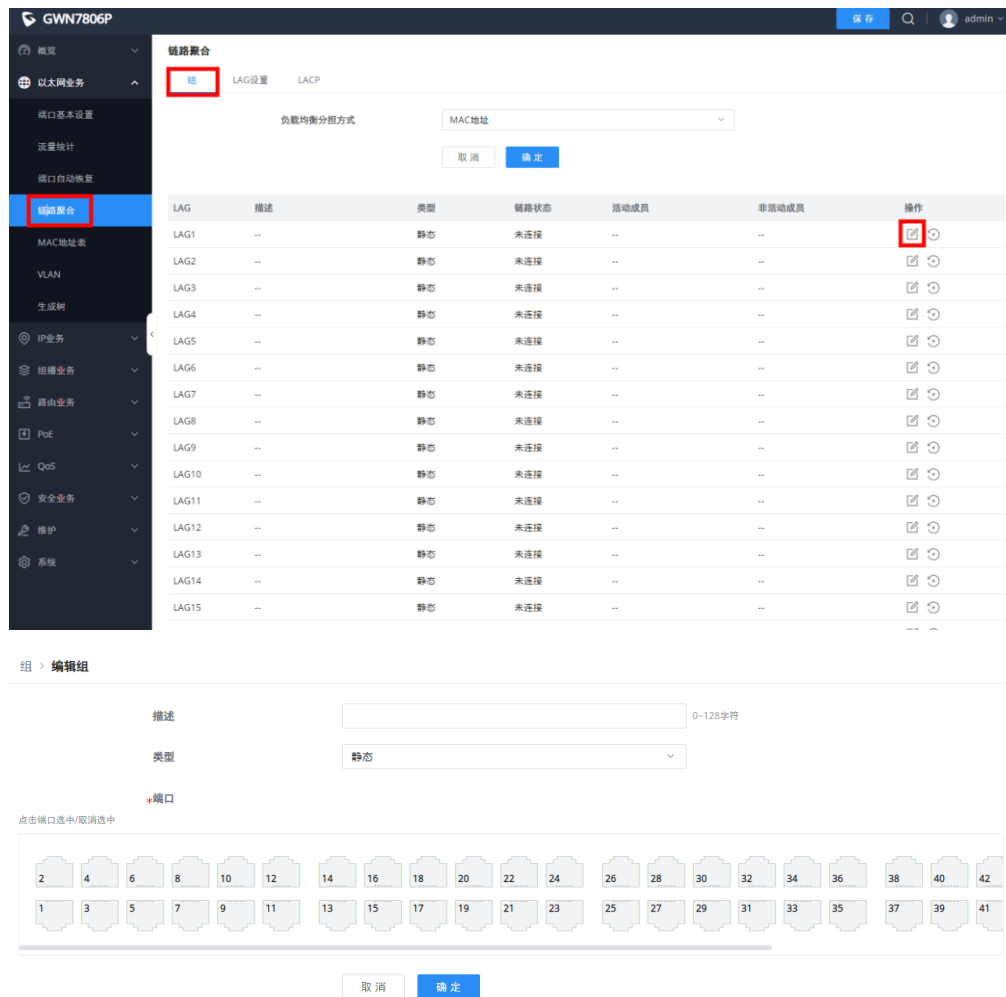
GWN7806P

保存

admin

概览
以太网业务
端口基本设置
流量统计
端口自动恢复
链路聚合
MAC地址表
VLAN
生成树
IP业务
组播业务
路由业务
PoE
QoS
安全业务
维护
系统

链路聚合

组 LAG设置 LACP

负载均衡分担方式 MAC地址

取消 确定

| LAG | 描述 | 类型 | 链路状态 | 活动成员 | 非活动成员 | 操作 |
|---|---|---|---|---|---|---|
| LAG1 | -- | 静态 | 未连接 | -- | -- | |
| LAG2 | -- | 静态 | 未连接 | -- | -- | |
| LAG3 | -- | 静态 | 未连接 | -- | -- | |
| LAG4 | -- | 静态 | 未连接 | -- | -- | |
| LAG5 | -- | 静态 | 未连接 | -- | -- | |
| LAG6 | -- | 静态 | 未连接 | -- | -- | |
| LAG7 | -- | 静态 | 未连接 | -- | -- | |
| LAG8 | -- | 静态 | 未连接 | -- | -- | |
| LAG9 | -- | 静态 | 未连接 | -- | -- | |
| LAG10 | -- | 静态 | 未连接 | -- | -- | |
| LAG11 | -- | 静态 | 未连接 | -- | -- | |
| LAG12 | -- | 静态 | 未连接 | -- | -- | |
| LAG13 | -- | 静态 | 未连接 | -- | -- | |
| LAG14 | -- | 静态 | 未连接 | -- | -- | |
| LAG15 | -- | 静态 | 未连接 | -- | -- | |

组 › 编辑组

描述 0~128字符

类型 静态

*端口

点击端口选中/取消选中

2 4 6 8 10 12 14 16 18 20 22 24 26 28 30 32 34 36 38 40 42
1 3 5 7 9 11 13 15 17 19 21 23 25 27 29 31 33 35 37 39 41

取消 确定